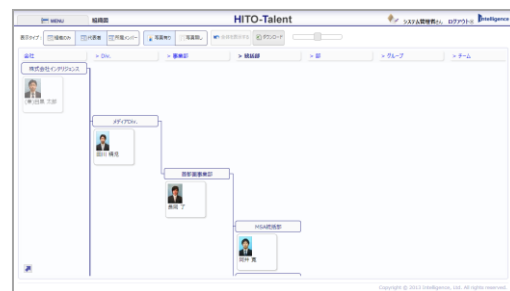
MENU 組織図

HITO-Talent

システム管理者さん ログアウト intelligence

表示タイプ: 組織のみ 代表者 所属メンバー 写真有り 写真無し 全組織表示 ダウンロード

会社 » Div. » 事業部 » 統括部 » 部 » グループ » チーム

株式会社インテリジェンス

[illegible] 太郎

メディアDiv.

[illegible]

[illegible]事業部

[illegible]

HSA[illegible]部

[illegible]

Copyright © 2013 Intelligence, Ltd. All rights reserved.